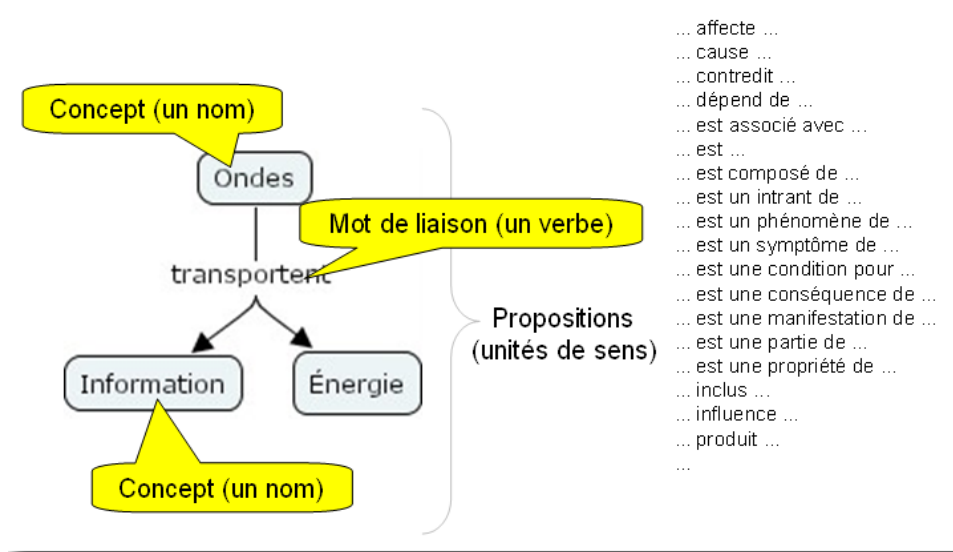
Concept (un nom)

Ondes

Mot de liaison (un verbe)

transportent

Information

Énergie

Concept (un nom)

Propositions
(unités de sens)

... affecte ...
... cause ...
... contredit ...
... dépend de ...
... est associé avec ...
... est ...
... est composé de ...
... est un intrant de ...
... est un phénomène de ...
... est un symptôme de ...
... est une condition pour ...
... est une conséquence de ...
... est une manifestation de ...
... est une partie de ...
... est une propriété de ...
... inclus ...
... influence ...
... produit ...
...